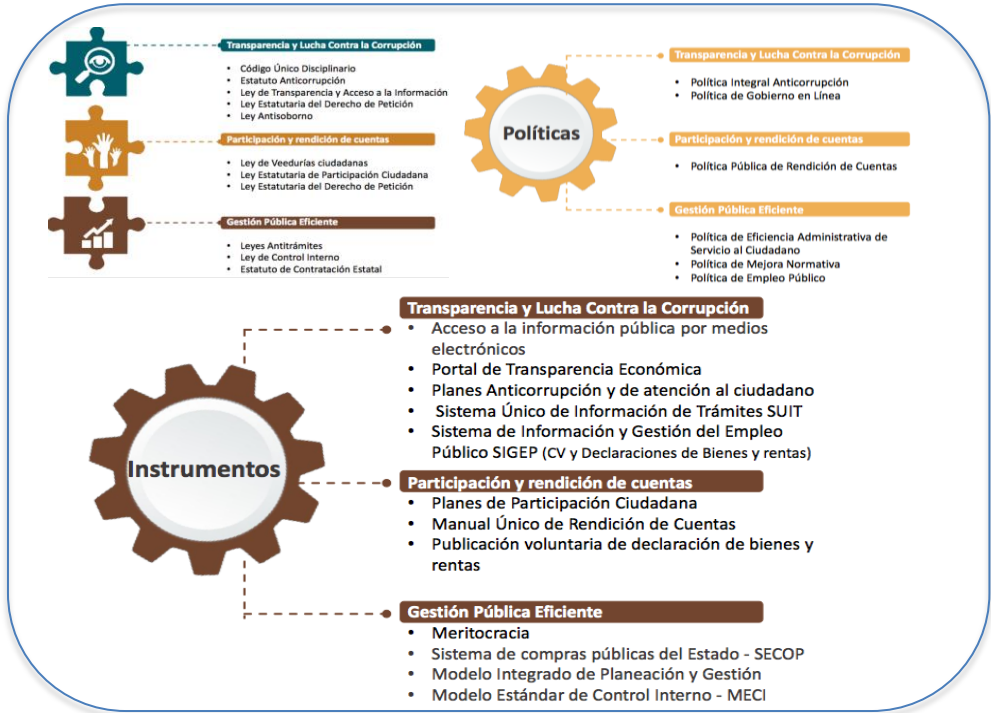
Transparencia y Lucha Contra la Corrupción

- Código Único Disciplinario
- Estatuto Anticorrupción
- Ley de Transparencia y Acceso a la Información
- Ley Estatutaria del Derecho de Petición
- Ley Antisoborno

Participación y rendición de cuentas

- Ley de Veedurías ciudadanas
- Ley Estatutaria de Participación Ciudadana
- Ley Estatutaria del Derecho de Petición

Gestión Pública Eficiente

- Leyes Antitrámites
- Ley de Control Interno
- Estatuto de Contratación Estatal

Políticas

Transparencia y Lucha Contra la Corrupción

- Política Integral Anticorrupción
- Política de Gobierno en Línea

Participación y rendición de cuentas

- Política Pública de Rendición de Cuentas

Gestión Pública Eficiente

- Política de Eficiencia Administrativa de Servicio al Ciudadano
- Política de Mejora Normativa
- Política de Empleo Público

Instrumentos

Transparencia y Lucha Contra la Corrupción

- Acceso a la información pública por medios electrónicos
- Portal de Transparencia Económica
- Planes Anticorrupción y de atención al ciudadano
- Sistema Único de Información de Trámites SUIT
- Sistema de Información y Gestión del Empleo Público SIGEP (CV y Declaraciones de Bienes y rentas)

Participación y rendición de cuentas

- Planes de Participación Ciudadana
- Manual Único de Rendición de Cuentas
- Publicación voluntaria de declaración de bienes y rentas

Gestión Pública Eficiente

- Meritocracia
- Sistema de compras públicas del Estado - SECOP
- Modelo Integrado de Planeación y Gestión
- Modelo Estándar de Control Interno - MECI